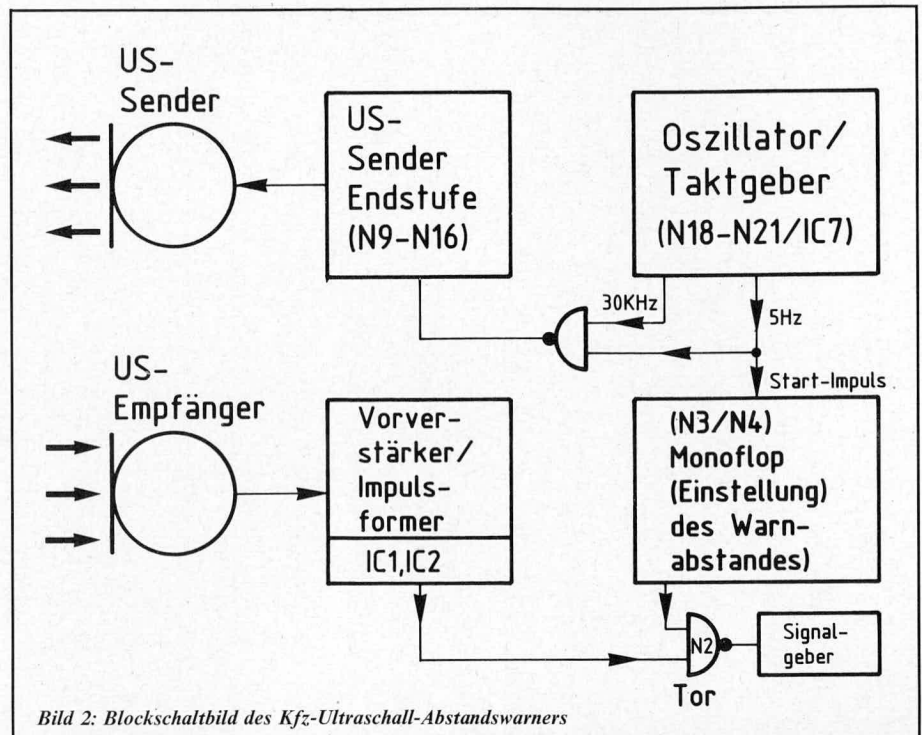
US-Sender

US-Sender Endstufe (N9-N16)

Oszillator/ Taktgeber (N18-N21/IC7)

30KHz

5Hz

Start-Impuls

US-Empfänger

Vorverstärker/ Impulsformer

IC1,IC2

(N3/N4) Monoflop (Einstellung) des Warnabstandes)

N2

Signalgeber

Tor

Bild 2: Blockschaltbild des Kfz-Ultraschall-Abstandswarners